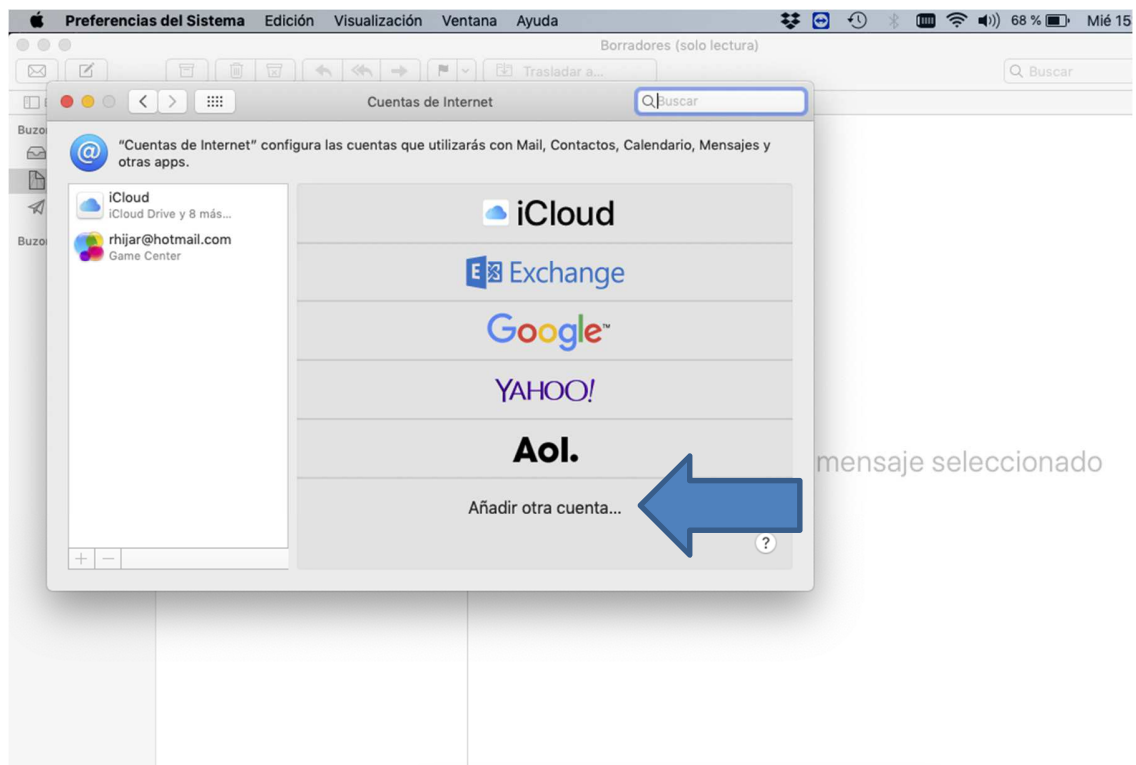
Preferencias del Sistema Edición Visualización Ventana Ayuda 68 % Mié 15

Borradores (solo lectura)

Trasladar a...

Buscar

Buzo

Buzo

Cuentas de Internet

Buscar

"Cuentas de Internet" configura las cuentas que utilizarás con Mail, Contactos, Calendario, Mensajes y otras apps.

iCloud
iCloud Drive y 8 más...

rhijar@hotmail.com
Game Center

iCloud

Exchange

Google

YAHOO!

Aol.

Añadir otra cuenta...

?

+ −

mensaje seleccionado